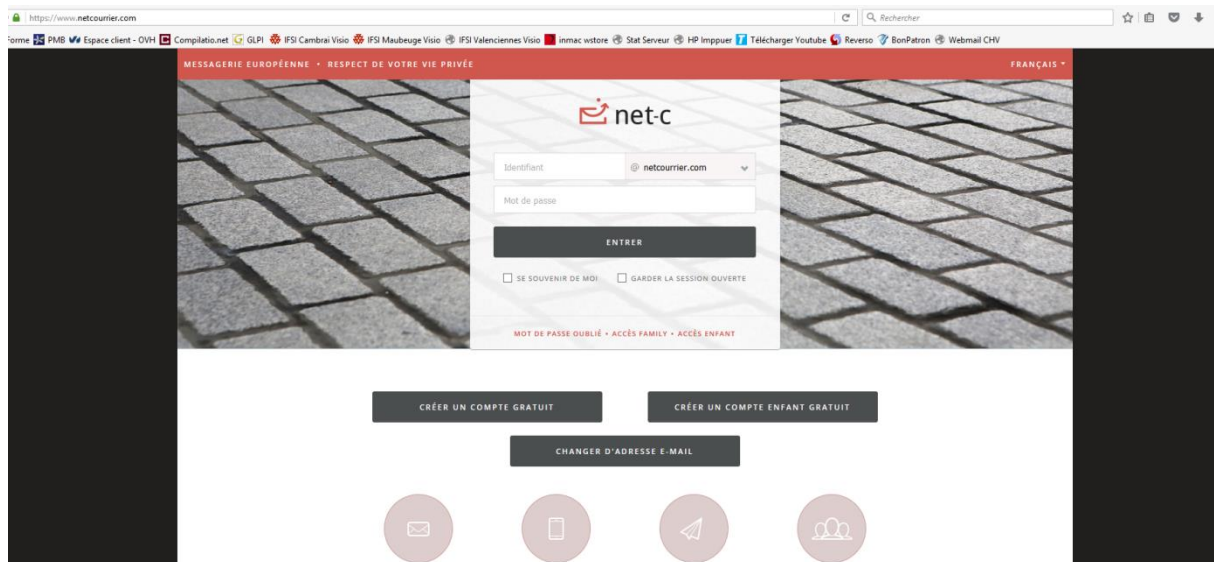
https://www.netcourrier.com

Rechercher

Forme PMB Espace client - OVH Compilatio.net GLPI IFSI Cambrai Visio IFSI Maubeuge Visio IFSI Valenciennes Visio inmac wstore Stat Serveur HP Imppuer Télécharger Youtube Reverso BonPatron Webmail CHV

MESSAGERIE EUROPÉENNE • RESPECT DE VOTRE VIE PRIVÉE

FRANÇAIS

net-c

Identifiant

@ netcourrier.com

Mot de passe

ENTRER

SE SOUVENIR DE MOI

GARDER LA SESSION OUVERTE

MOT DE PASSE OUBLIÉ • ACCÈS FAMILY • ACCÈS ENFANT

CRÉER UN COMPTE GRATUIT

CRÉER UN COMPTE ENFANT GRATUIT

CHANGER D'ADRESSE E-MAIL